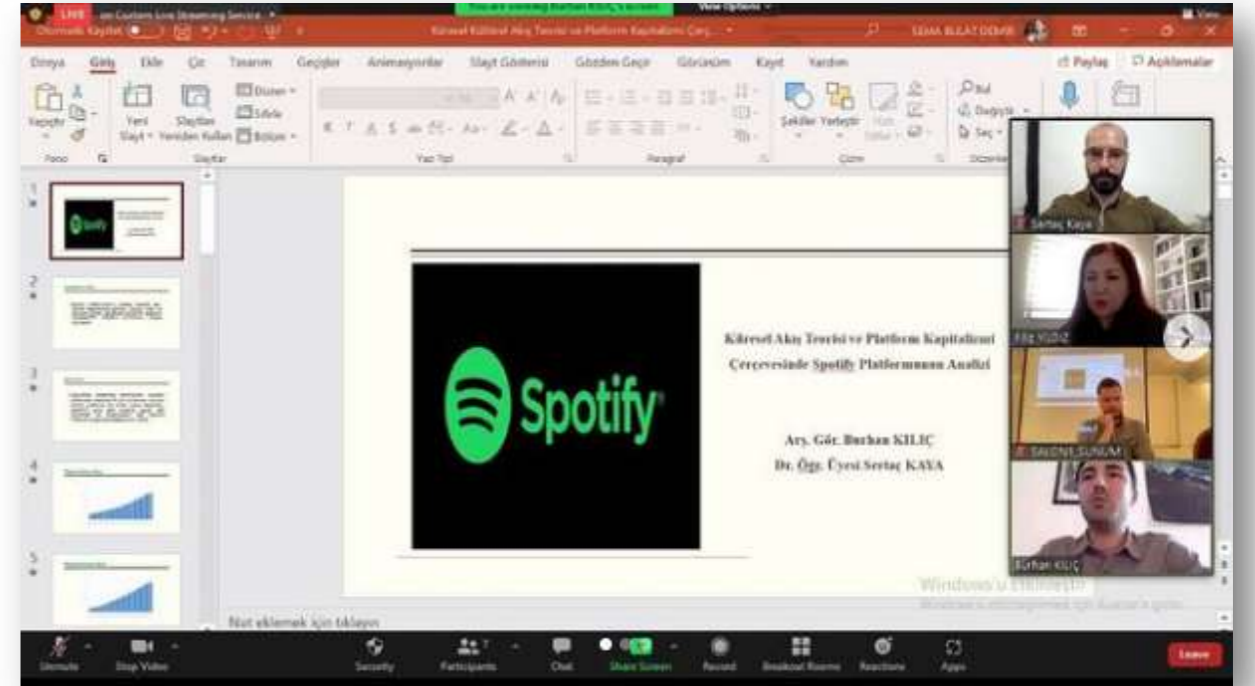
LIVE on Custom Live Streaming Service

You are viewing Burhan KILIÇ's screen

View Options

Otomatik Kaydet

Küresel Kültürel Akış Teorisi ve Platform Kapitalizmi Çerç...

SEMA BULAT DEMIR

View

Dosya Giriş Ekle Çiz Tasarım Geçişler Animasyonlar Slayt Gösterisi Gözden Geçir Görünüm Kayıt Yardım

Paylaş Açıklamalar

Yapıştır Yeni Slayt Slaytları Yeniden Kullan Düzen Sıfırla Bölüm

Pano Slaytlar Yazı Tipi Paragraf Çizim

Şekiller Yerleştir

Bul Değiştir Seç

Spotify

Küresel Akış Teorisi ve Platform Kapitalizmi Çerçevesinde Spotify Platformunun Analizi

Arş. Gör. Burhan KILIÇ

Dr. Öğr. Üyesi Sertaç KAYA

Sertaç Kaya

Filiz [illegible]

SALON1 SUNUM

Burhan KILIÇ

Windows'u Etkinleştir

Not eklemek için tıklayın

Unmute Stop Video Security Participants Chat Share Screen Record Breakout Rooms Reactions Apps Leave